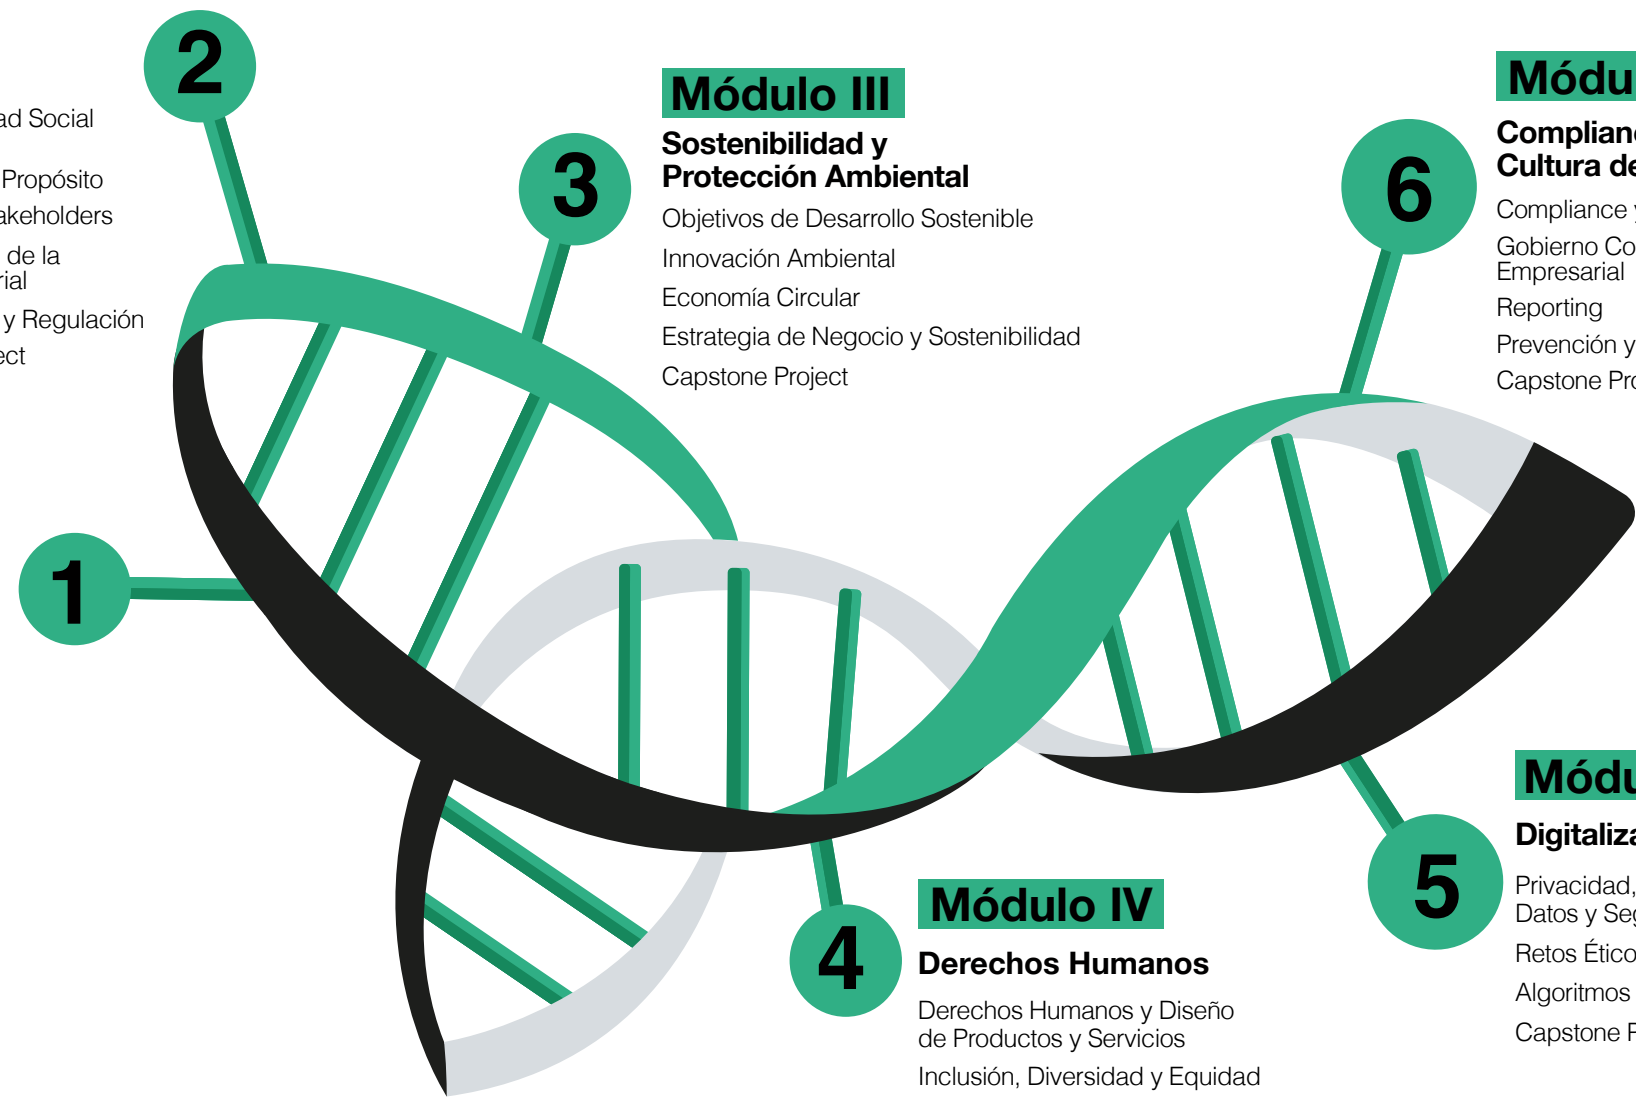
2

ad Social

Propósito

akeholders

de la rial

y Regulación

ect

Módulo III

Sostenibilidad y Protección Ambiental

Objetivos de Desarrollo Sostenible

Innovación Ambiental

Economía Circular

Estrategia de Negocio y Sostenibilidad

Capstone Project

3

Módu

Complian

Cultura de

6

Compliance

Gobierno Co

Empresarial

Reporting

Prevención y

Capstone Pro

1

Módu

Digitaliza

5

Privacidad,

Datos y Seg

Retos Ético

Algoritmos

Capstone P

4

Módulo IV

Derechos Humanos

Derechos Humanos y Diseño de Productos y Servicios

Inclusión, Diversidad y Equidad